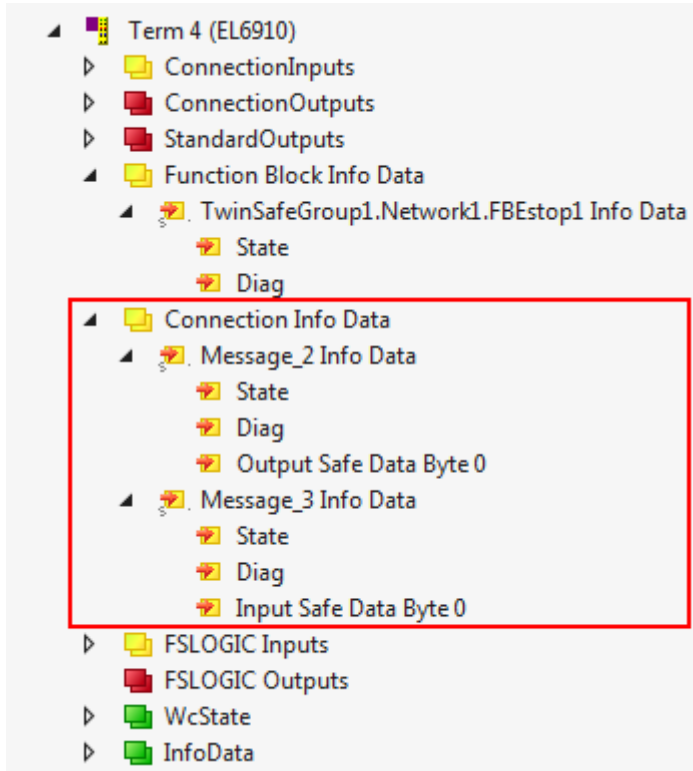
Term 4 (EL6910)
ConnectionInputs
ConnectionOutputs
StandardOutputs
Function Block Info Data
TwinSafeGroup1.Network1.FBEstop1 Info Data
State
Diag
Connection Info Data
Message_2 Info Data
State
Diag
Output Safe Data Byte 0
Message_3 Info Data
State
Diag
Input Safe Data Byte 0
FSLOGIC Inputs
FSLOGIC Outputs
WcState
InfoData